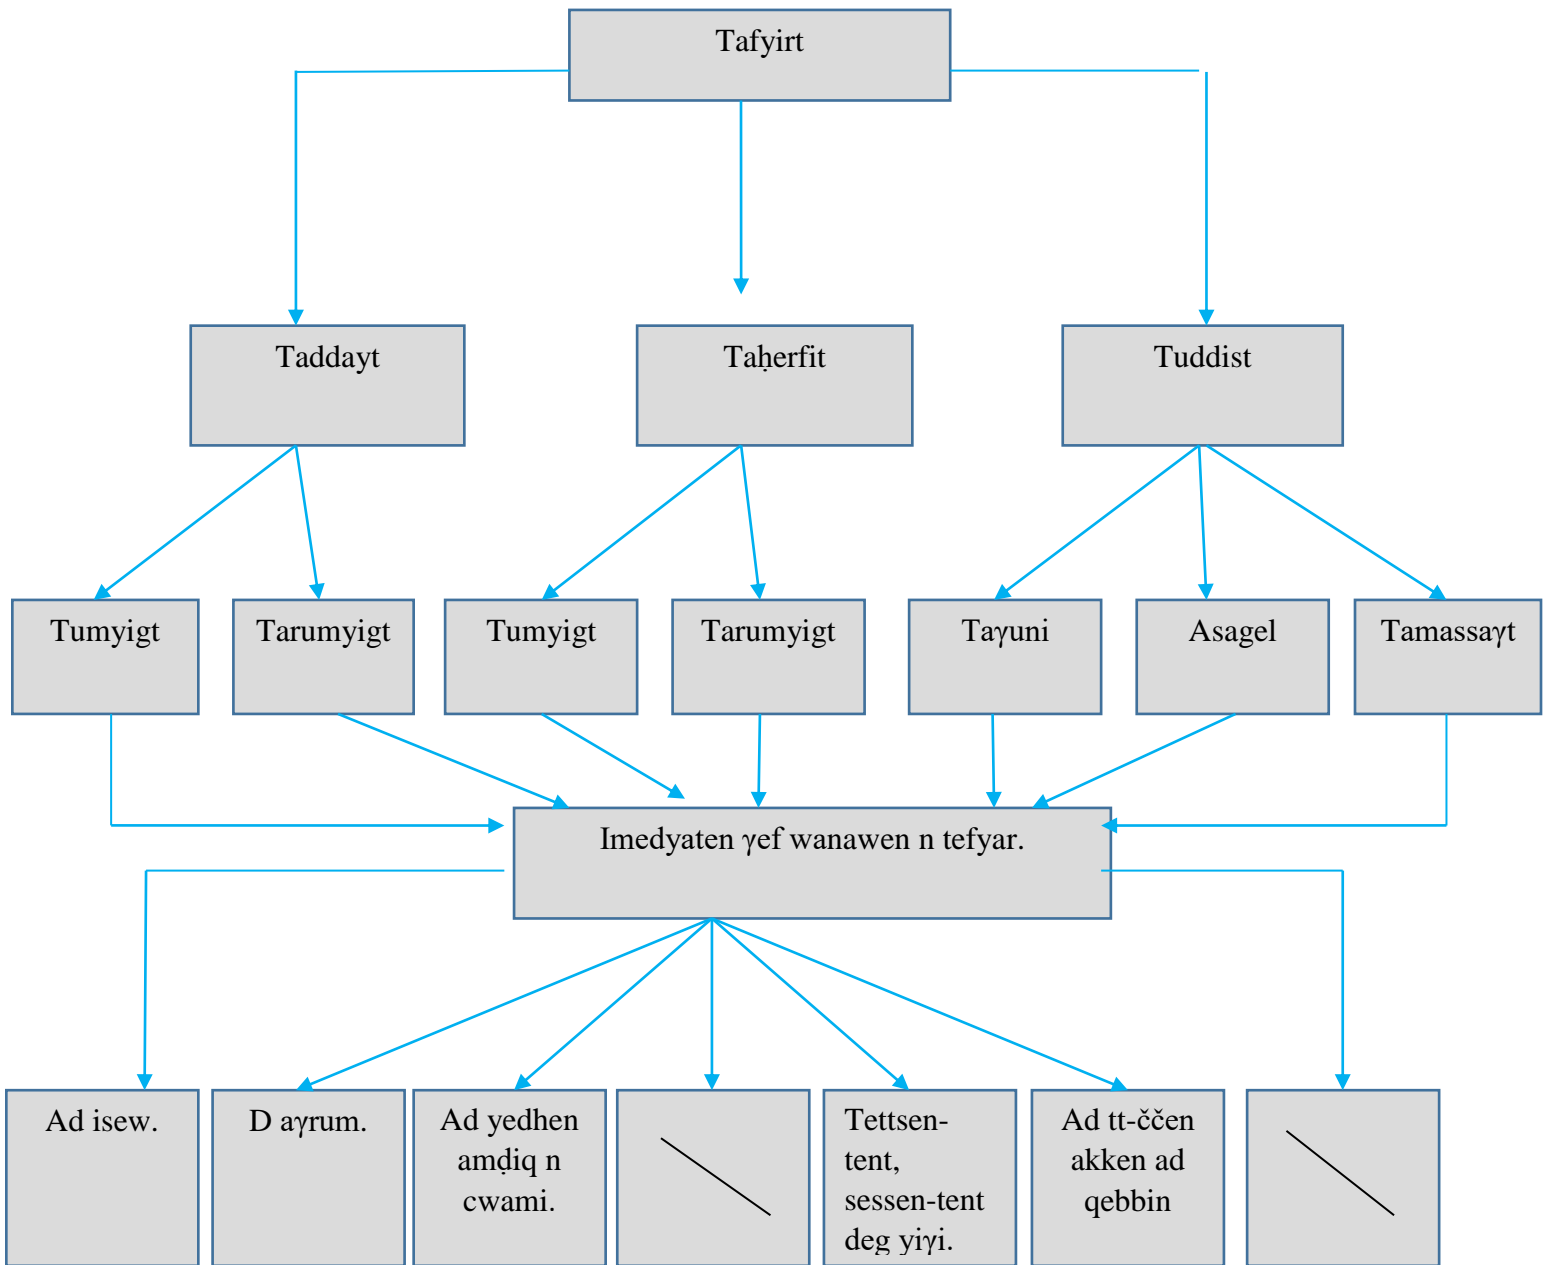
Tafyirt

Taddayt

Taḥerfit

Tuddist

Tumyigt

Tarumyigt

Tumyigt

Tarumyigt

Taγuni

Asagel

Tamassaγt

Imedyaten γef wanawen n tefyar.

Ad isew.

D aγrum.

Ad yedhen amḍiq n cwami.

Tettsen-tent, sessen-tent deg yiγi.

Ad tt-ččen akken ad qebbin